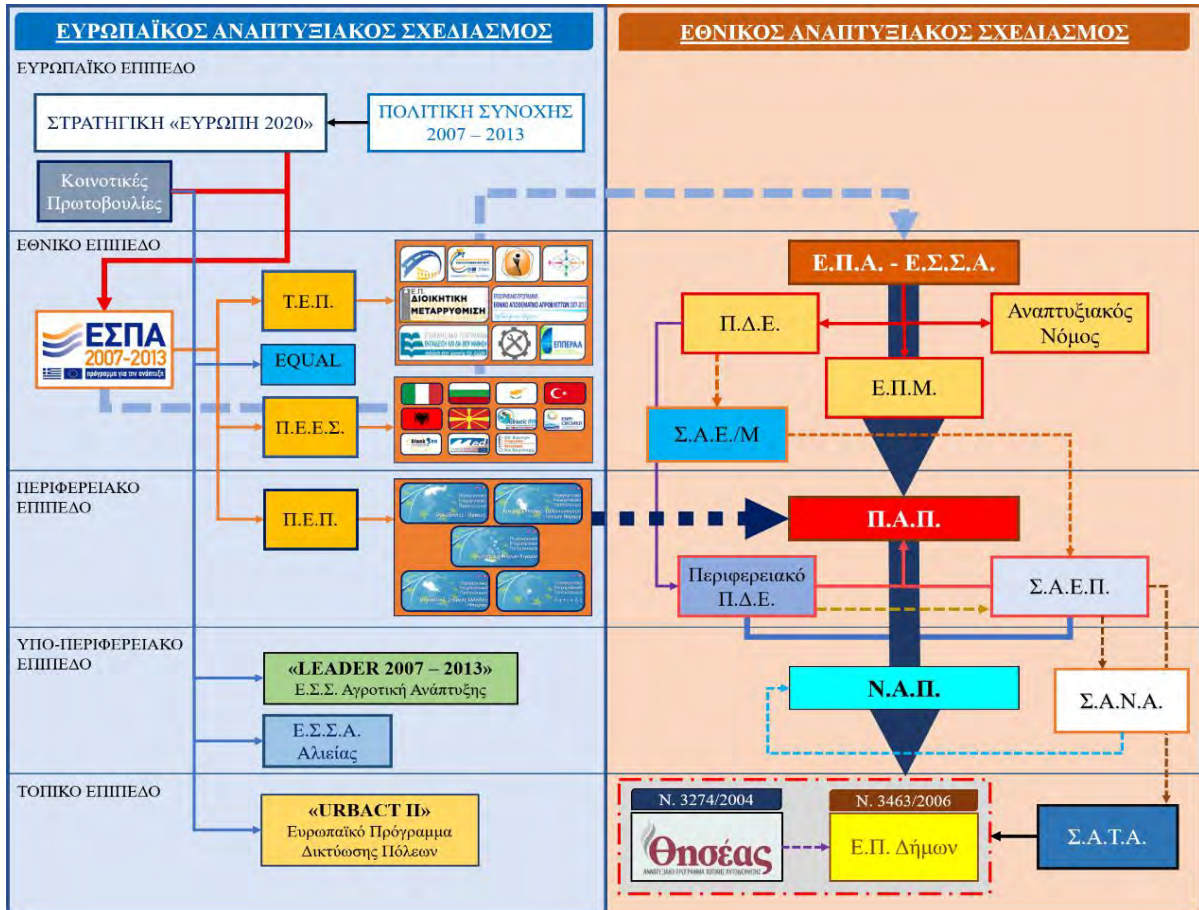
ΕΥΡΩΠΑΪΚΟΣ ΑΝΑΠΤΥΞΙΑΚΟΣ ΣΧΕΔΙΑΣΜΟΣ

ΕΘΝΙΚΟΣ ΑΝΑΠΤΥΞΙΑΚΟΣ ΣΧΕΔΙΑΣΜΟΣ

ΕΥΡΩΠΑΪΚΟ ΕΠΙΠΕΔΟ

ΣΤΡΑΤΗΓΙΚΗ «ΕΥΡΩΠΗ 2020»

ΠΟΛΙΤΙΚΗ ΣΥΝΟΧΗΣ 2007 – 2013

Κοινοτικές Πρωτοβουλίες

ΕΘΝΙΚΟ ΕΠΙΠΕΔΟ

ΕΣΠΑ 2007-2013

πρόγραμμα για την ανάπτυξη

Τ.Ε.Π.

ΔΙΟΙΚΗΤΙΚΗ ΜΕΤΑΡΡΥΘΜΙΣΗ

ΕΠΕΡΑΑ

EQUAL

Π.Ε.Ε.Σ.

Ε.Π.Α. - Ε.Σ.Σ.Α.

Π.Δ.Ε.

Αναπτυξιακός Νόμος

Ε.Π.Μ.

Σ.Α.Ε./Μ

ΠΕΡΙΦΕΡΕΙΑΚΟ ΕΠΙΠΕΔΟ

Π.Ε.Π.

Π.Α.Π.

Περιφερειακό Π.Δ.Ε.

Σ.Α.Ε.Π.

ΥΠΟ-ΠΕΡΙΦΕΡΕΙΑΚΟ ΕΠΙΠΕΔΟ

«LEADER 2007 – 2013»
Ε.Σ.Σ. Αγροτική Ανάπτυξης

Ε.Σ.Σ.Α. Αλιείας

Ν.Α.Π.

Σ.Α.Ν.Α.

ΤΟΠΙΚΟ ΕΠΙΠΕΔΟ

«URBACT II»
Ευρωπαϊκό Πρόγραμμα Δικτύωσης Πόλεων

Ν. 3274/2004

Θησέας

Ν. 3463/2006

Ε.Π. Δήμων

Σ.Α.Τ.Α.